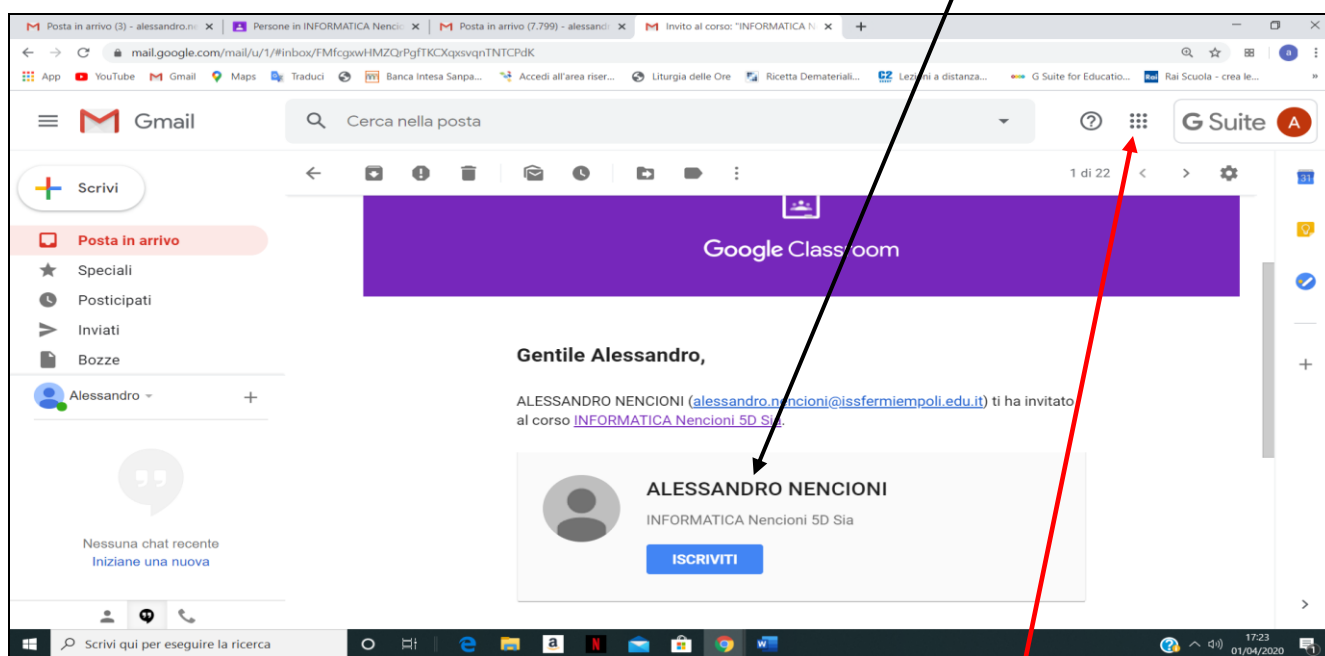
Posta in arrivo (3) - alessandro.ne ×
Persone in INFORMATICA Nencio ×
Posta in arrivo (7.799) - alessandr ×
Invito al corso: "INFORMATICA N ×
+

mail.google.com/mail/u/1/#inbox/FMfcgxwHMZQrPgfTKCXqxsvqnTNTCPdK

App YouTube Gmail Maps Traduci Banca Intesa Sanpa... Accedi all'area riser... Liturgia delle Ore Ricetta Dematериali... Lezioni a distanza... G Suite for Educatio... Rai Scuola - crea le...

Gmail
Cerca nella posta
G Suite A

Scrivi
Posta in arrivo
Speciali
Posticipati
Inviati
Bozze
Alessandro

Nessuna chat recente
Iniziane una nuova

1 di 22

Google Classroom

Gentile Alessandro,

ALESSANDRO NENCIONI (alessandro.nencioni@issfermiempoli.edu.it) ti ha invitato al corso INFORMATICA Nencioni 5D Sia.

ALESSANDRO NENCIONI
INFORMATICA Nencioni 5D Sia
ISCRIVITI

Scrivi qui per eseguire la ricerca
17:23
01/04/2020